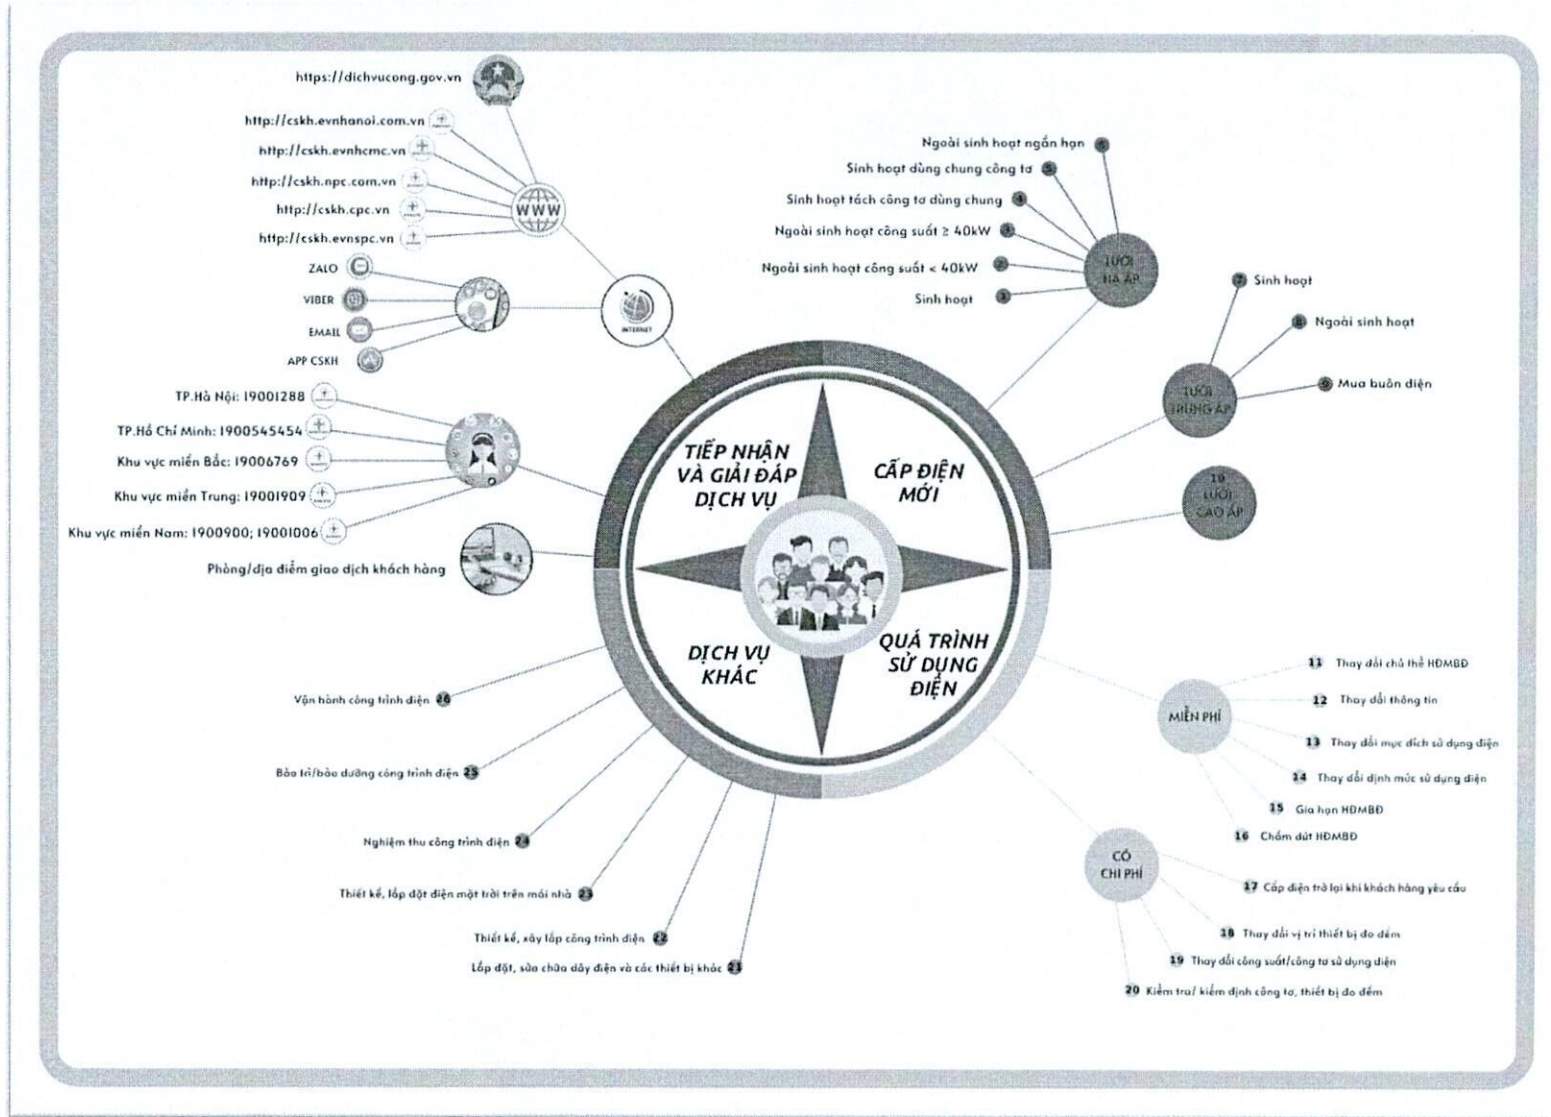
https://dichvucong.gov.vn

http://cskh.evnhanoi.com.vn

http://cskh.evnhcmc.vn

http://cskh.npc.com.vn

http://cskh.cpc.vn

http://cskh.evnspc.vn

WWW

ZALO

VIBER

EMAIL

APP CSKH

INTERNET

TP.Hà Nội: 19001288

TP.Hồ Chí Minh: 1900545454

Khu vực miền Bắc: 19006769

Khu vực miền Trung: 19001909

Khu vực miền Nam: 1900900; 19001006

Phòng/địa điểm giao dịch khách hàng

Ngoài sinh hoạt ngắn hạn 6

Sinh hoạt dùng chung công tơ 5

Sinh hoạt tách công tơ dùng chung 4

Ngoài sinh hoạt công suất ≥ 40kW 3

Ngoài sinh hoạt công suất < 40kW 2

Sinh hoạt 1

LƯỚI HẠ ÁP

7 Sinh hoạt

8 Ngoài sinh hoạt

9 Mua buôn điện

LƯỚI TRUNG ÁP

10 LƯỚI CAO ÁP

TIẾP NHẬN VÀ GIẢI ĐÁP DỊCH VỤ

CẤP ĐIỆN MỚI

DỊCH VỤ KHÁC

QUÁ TRÌNH SỬ DỤNG ĐIỆN

MIỄN PHÍ

11 Thay đổi chủ thể HĐMBĐ

12 Thay đổi thông tin

13 Thay đổi mục đích sử dụng điện

14 Thay đổi định mức sử dụng điện

15 Gia hạn HĐMBĐ

16 Chấm dứt HĐMBĐ

CÓ CHI PHÍ

17 Cấp điện trở lại khi khách hàng yêu cầu

18 Thay đổi vị trí thiết bị đo đếm

19 Thay đổi công suất/công tơ sử dụng điện

20 Kiểm tra/ kiểm định công tơ, thiết bị đo đếm

Vận hành công trình điện 26

Bảo trì/bảo dưỡng công trình điện 25

Nghiệm thu công trình điện 24

Thiết kế, lắp đặt điện mặt trời trên mái nhà 23

Thiết kế, xây lắp công trình điện 22

Lắp đặt, sửa chữa dây điện và các thiết bị khác 21